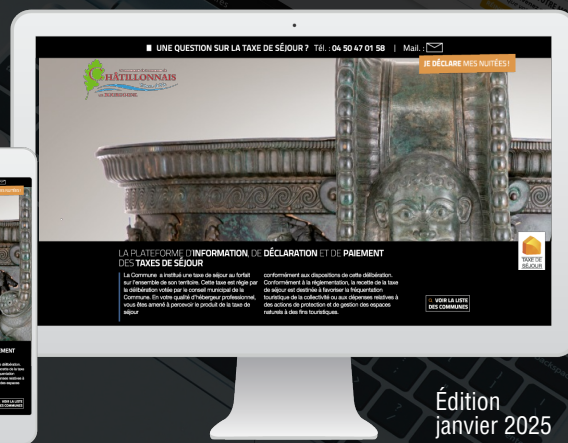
UNE QUESTION SUR LA TAXE DE SÉJOUR ? Tél. : 04 50 47 01 58 | Mail. :

JE DÉCLARE MES NUITÉES !

CHÂTILLONNAIS

LA PLATEFORME D'INFORMATION, DE DÉCLARATION ET DE PAIEMENT DES TAXES DE SÉJOUR

La Commune a institué une taxe de séjour au forfait sur l'ensemble de son territoire. Cette taxe est régie par la délibération votée par le conseil municipal de la Commune. En votre qualité d'hébergeur professionnel, vous êtes amené à percevoir le produit de la taxe de séjour

conformément aux dispositions de cette délibération. Conformément à la réglementation, la recette de la taxe de séjour est destinée à favoriser la fréquentation touristique de la collectivité ou aux dépenses relatives à des actions de protection et de gestion des espaces naturels à des fins touristiques.

VOIR LA LISTE DES COMMUNES

TAXE DE SÉJOUR

Édition janvier 2025